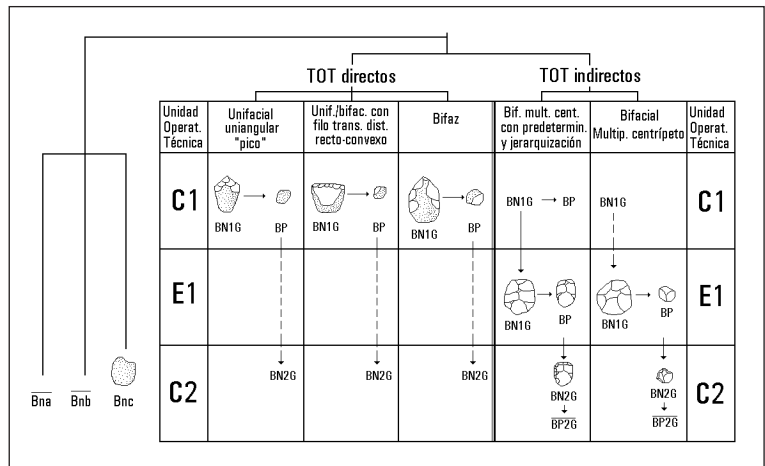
TOT directos

TOT indirectos

| Unidad Operat. Técnica | Unifacial uniangular "pico" | Unif./bifac. con filo trans. dist. recto-convexo | Bifaz | Bif. mult. cent. con predetermin. y jerarquización | Bifacial Multip. centrípeto | Unidad Operat. Técnica |
|---|---|---|---|---|---|---|
| C1 | BN1G → BP | BN1G → BP | BN1G → BP | BN1G → BP | BN1G | C1 |
| E1 | | | | BN1G → BP | BN1G → BP | E1 |
| C2 | BN2G | BN2G | BN2G | BN2G → $\overline{BP2G}$ | BN2G → $\overline{BP2G}$ | C2 |

$\overline{Bna}$ $\overline{Bnb}$ Bnc